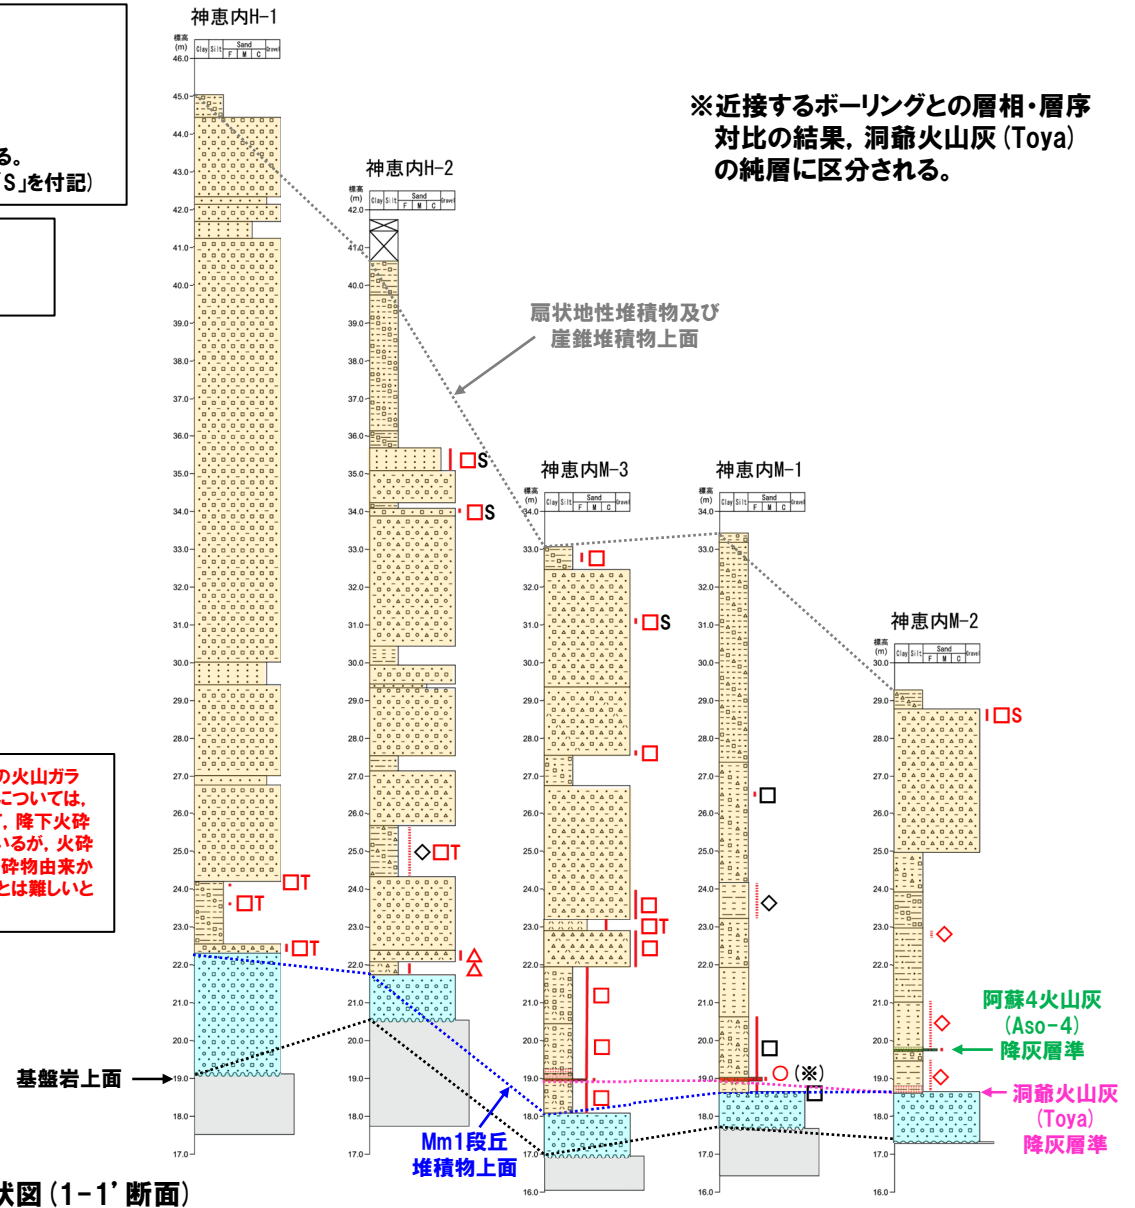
る。
「S」を付記)

の火山ガラ
については,
,降下火砕
いるが,火砕
砕物由来か
とは難しいと

神恵内H-1

標高 (m)
Clay Silt Sand F M C Gravel

46.0
45.0
44.0
43.0
42.0
41.0
40.0
39.0
38.0
37.0
36.0
35.0
34.0
33.0
32.0
31.0
30.0
29.0
28.0
27.0
26.0
25.0
24.0
23.0
22.0
21.0
20.0
19.0
18.0
17.0

□T
□T
□T

神恵内H-2

標高 (m)
Clay Silt Sand F M C Gravel

42.0
41.0
40.0
39.0
38.0
37.0
36.0
35.0
34.0
33.0
32.0
31.0
30.0
29.0
28.0
27.0
26.0
25.0
24.0
23.0
22.0
21.0
20.0
19.0
18.0
17.0

□S
□S
◇□T
△
△

※近接するボーリングとの層相・層序対比の結果,洞爺火山灰(Toya)の純層に区分される。

扇状地性堆積物及び崖錐堆積物上面

神恵内M-3

標高 (m)
Clay Silt Sand F M C Gravel

34.0
33.0
32.0
31.0
30.0
29.0
28.0
27.0
26.0
25.0
24.0
23.0
22.0
21.0
20.0
19.0
18.0
17.0
16.0

□
□S
□
□
□T
□
□
□
□

神恵内M-1

標高 (m)
Clay Silt Sand F M C Gravel

34.0
33.0
32.0
31.0
30.0
29.0
28.0
27.0
26.0
25.0
24.0
23.0
22.0
21.0
20.0
19.0
18.0
17.0
16.0

□
◇
□
○(※)
□

神恵内M-2

標高 (m)
Clay Silt Sand F M C Gravel

30.0
29.0
28.0
27.0
26.0
25.0
24.0
23.0
22.0
21.0
20.0
19.0
18.0
17.0
16.0

□S
◇
◇
◇

阿蘇4火山灰 (Aso-4) 降灰層準

洞爺火山灰 (Toya) 降灰層準

基盤岩上面

Mm1段丘堆積物上面

状図(1-1'断面)